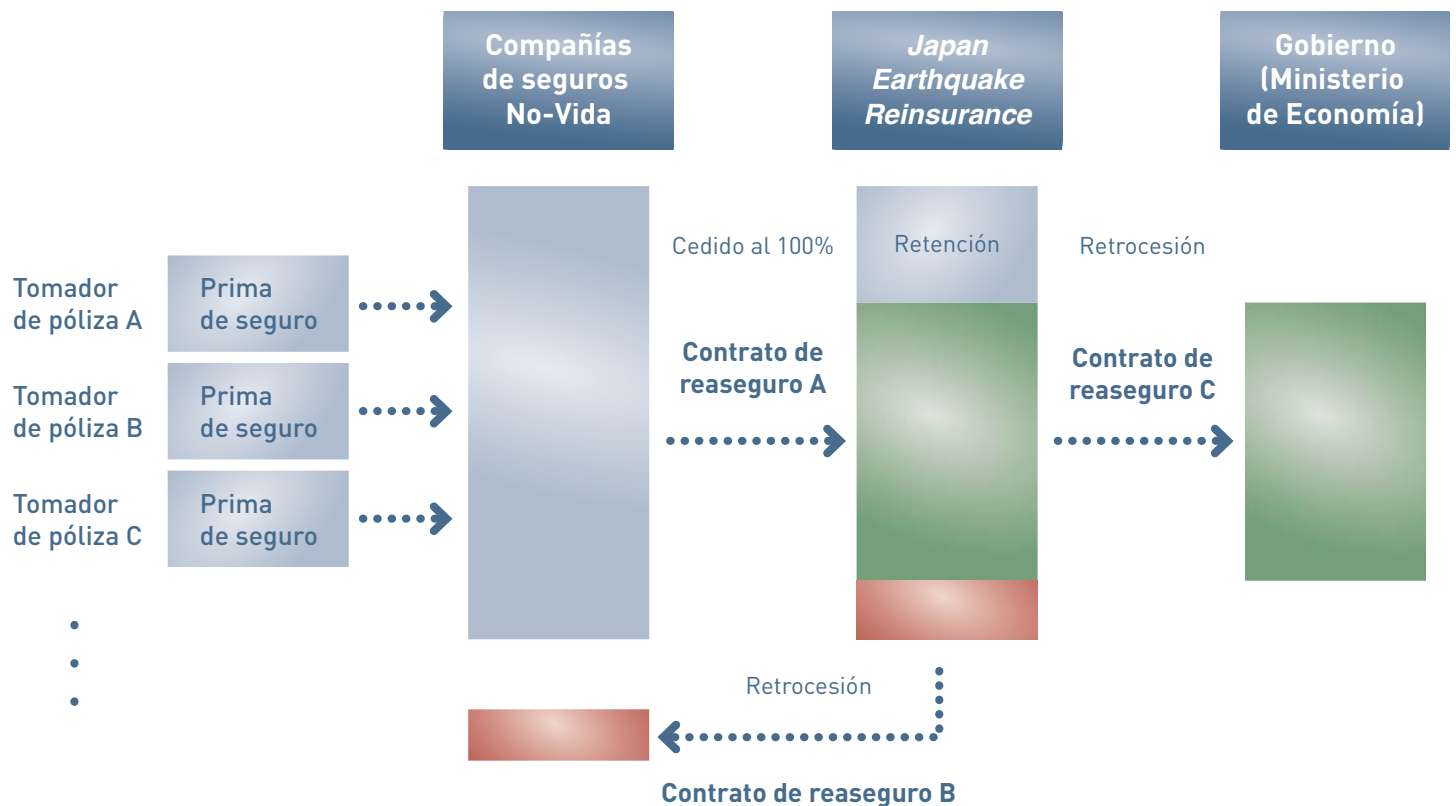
Compañías de seguros No-Vida

Japan Earthquake Reinsurance

Gobierno (Ministerio de Economía)

Cedido al 100%

Retención

Retrocesión

Tomador de póliza A

Prima de seguro

Tomador de póliza B

Prima de seguro

Tomador de póliza C

Prima de seguro

Contrato de reaseguro A

Contrato de reaseguro C

Retrocesión

Contrato de reaseguro B